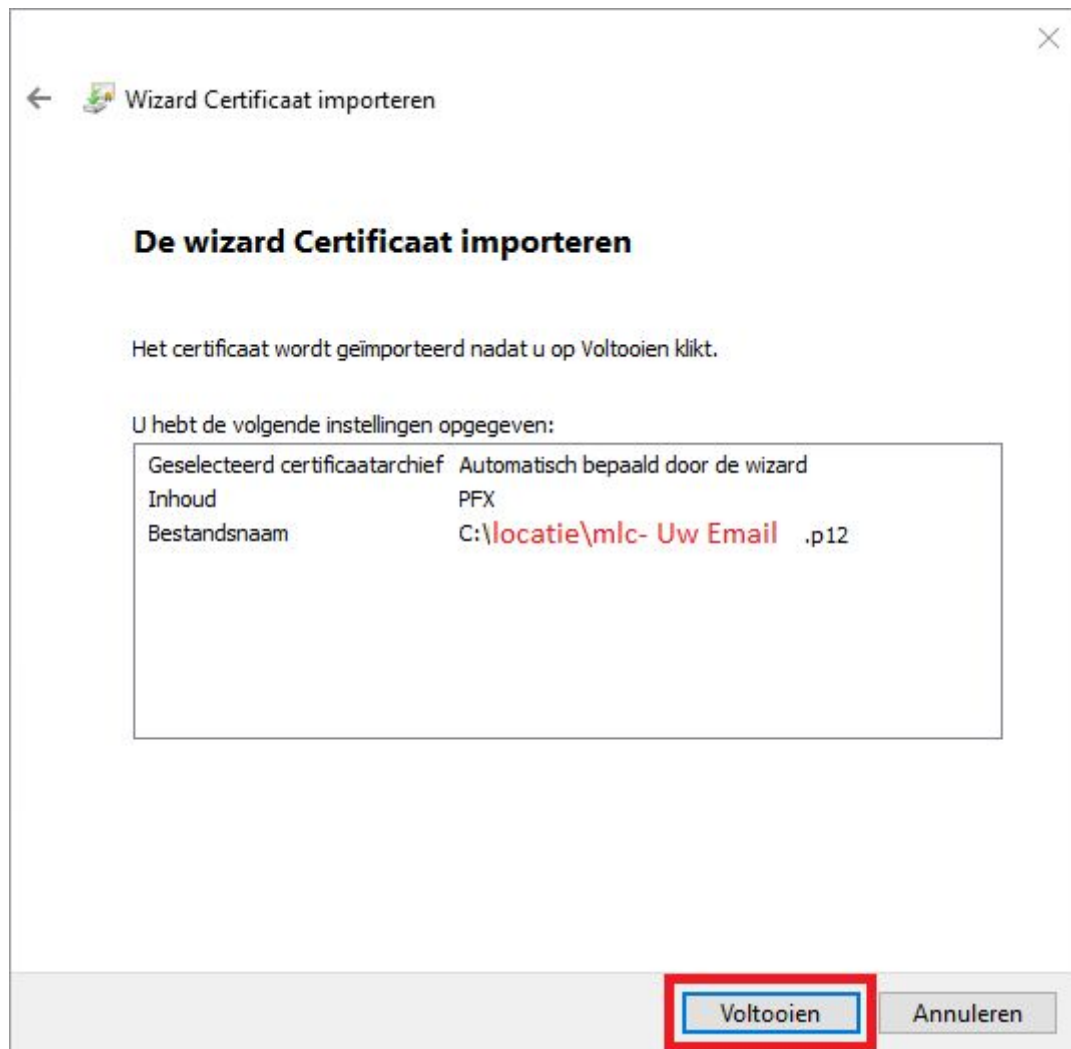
Wizard Certificaat importeren

De wizard Certificaat importeren

Het certificaat wordt geïmporteerd nadat u op Voltooien klikt.

U hebt de volgende instellingen opgegeven:

| | |
|---|---|
| Geselecteerd certificaatarchief | Automatisch bepaald door de wizard |
| Inhoud | PFX |
| Bestandsnaam | C:\locatie\mlc- Uw Email .p12 |

Voltooien Annuleren